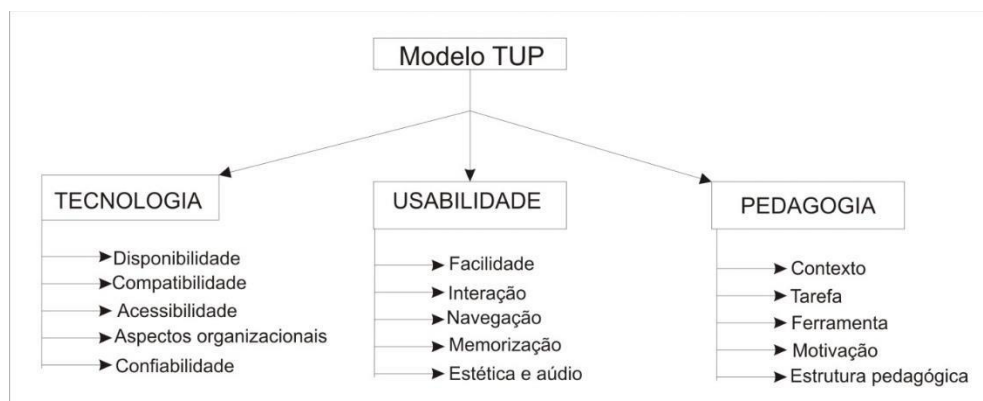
Modelo TUP

TECNOLOGIA
Disponibilidade
Compatibilidade
Acessibilidade
Aspectos organizacionais
Confiabilidade

USABILIDADE
Facilidade
Interação
Navegação
Memorização
Estética e aúdio

PEDAGOGIA
Contexto
Tarefa
Ferramenta
Motivação
Estrutura pedagógica